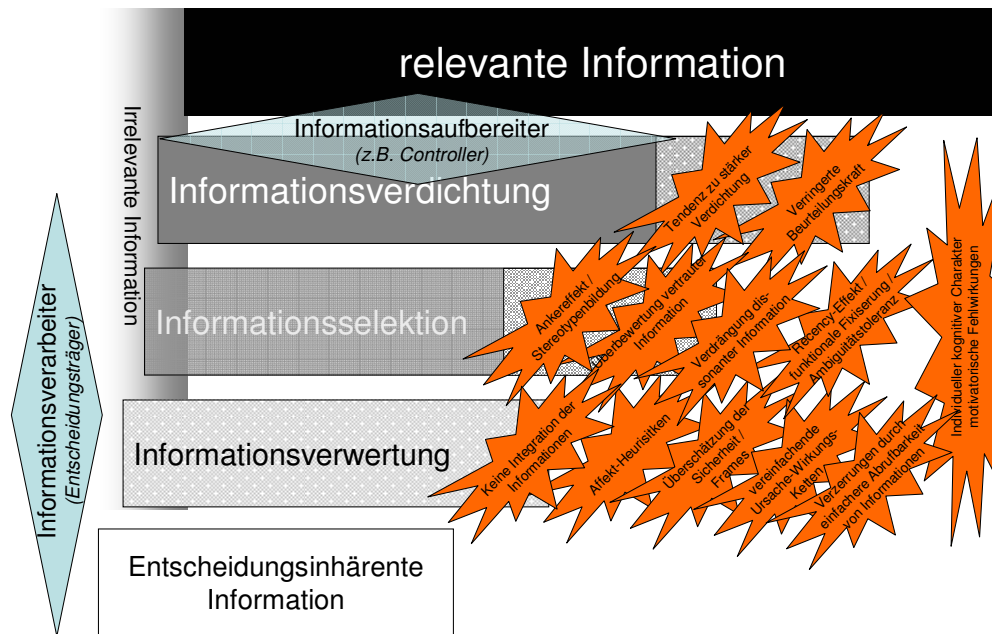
relevante Information

Irrelevante Information

Informationsaufbereiter
(z.B. Controller)

Informationsverdichtung

Informationsselektion

Informationsverwertung

Informationsverarbeiter
(Entscheidungsträger)

Entscheidungsinhärente Information

Tendenz zu stärker Verdichtung

Verringerte Beurteilungskraft

Individueller kognitiver Charakter motivatorische Fehlwirkungen

Ankereffekt / Stereotypenbildung

Überbewertung vertrauter Information

Verdrängung dissonanter Information

Recency-Effekt / funktionale Fixierung / Ambiguitätstoleranz

Keine Integration der Informationen

Affekt-Heuristiken

Überschätzung der Sicherheit / Frames

vereinfachende Ursache-Wirkungs-Ketten

Verzerrungen durch einfachere Abrufbarkeit von Informationen